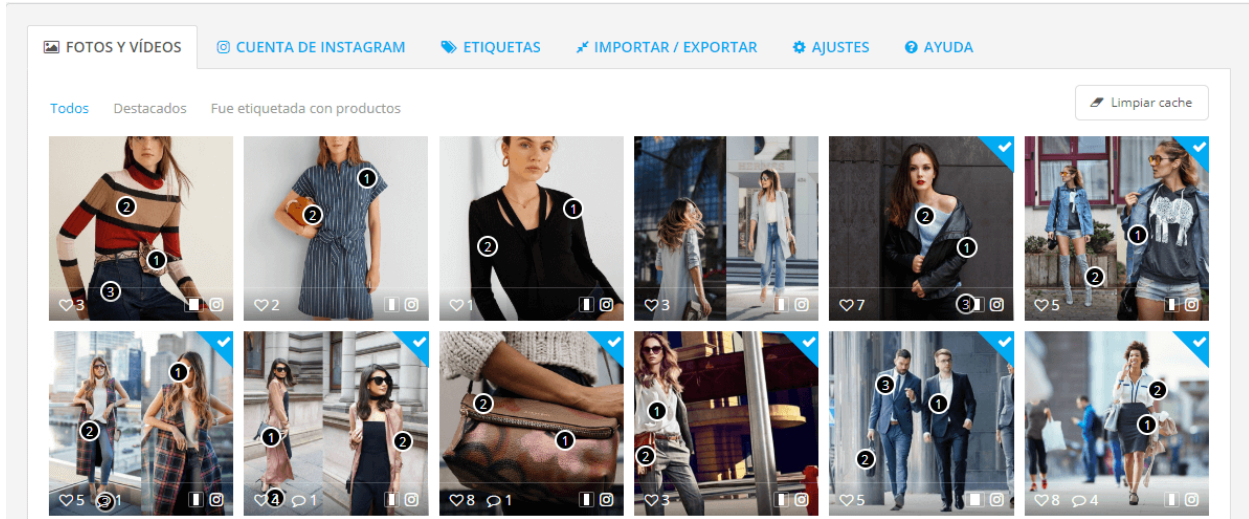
FOTOS Y VÍDEOS
CUENTA DE INSTAGRAM
ETIQUETAS
IMPORTAR / EXPORTAR
AJUSTES
AYUDA

Todos
Destacados
Fue etiquetada con productos

Limpiar cache

2
1
3
3

1
2
2

1
2
1

3

2
1
7
3

1
2
5

1
2
5
1

1
2
4
1

2
1
8
1

1
2
3

3
1
2
5

2
1
8
4